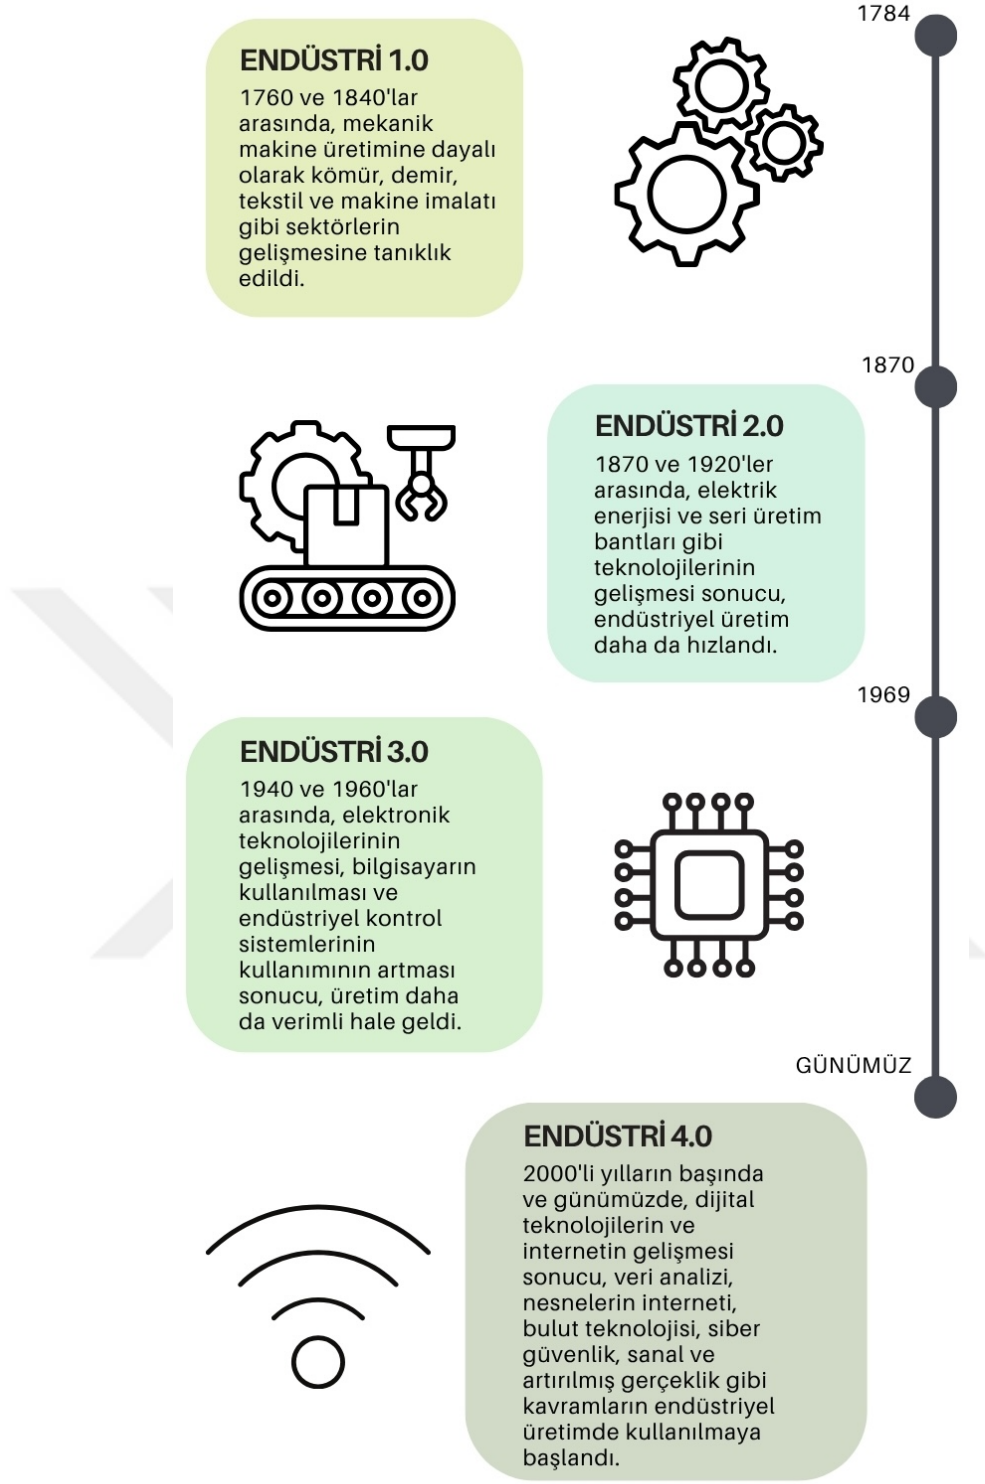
1784

ENDÜSTRİ 1.0

1760 ve 1840'lar arasında, mekanik makine üretimine dayalı olarak kömür, demir, tekstil ve makine imalatı gibi sektörlerin gelişmesine tanıklık edildi.

1870

ENDÜSTRİ 2.0

1870 ve 1920'ler arasında, elektrik enerjisi ve seri üretim bantları gibi teknolojilerinin gelişmesi sonucu, endüstriyel üretim daha da hızlandı.

1969

ENDÜSTRİ 3.0

1940 ve 1960'lar arasında, elektronik teknolojilerinin gelişmesi, bilgisayarın kullanılması ve endüstriyel kontrol sistemlerinin kullanımının artması sonucu, üretim daha da verimli hale geldi.

GÜNÜMÜZ

ENDÜSTRİ 4.0

2000'li yılların başında ve günümüzde, dijital teknolojilerin ve internetin gelişmesi sonucu, veri analizi, nesnelerin interneti, bulut teknolojisi, siber güvenlik, sanal ve artırılmış gerçeklik gibi kavramların endüstriyel üretimde kullanılmaya başlandı.